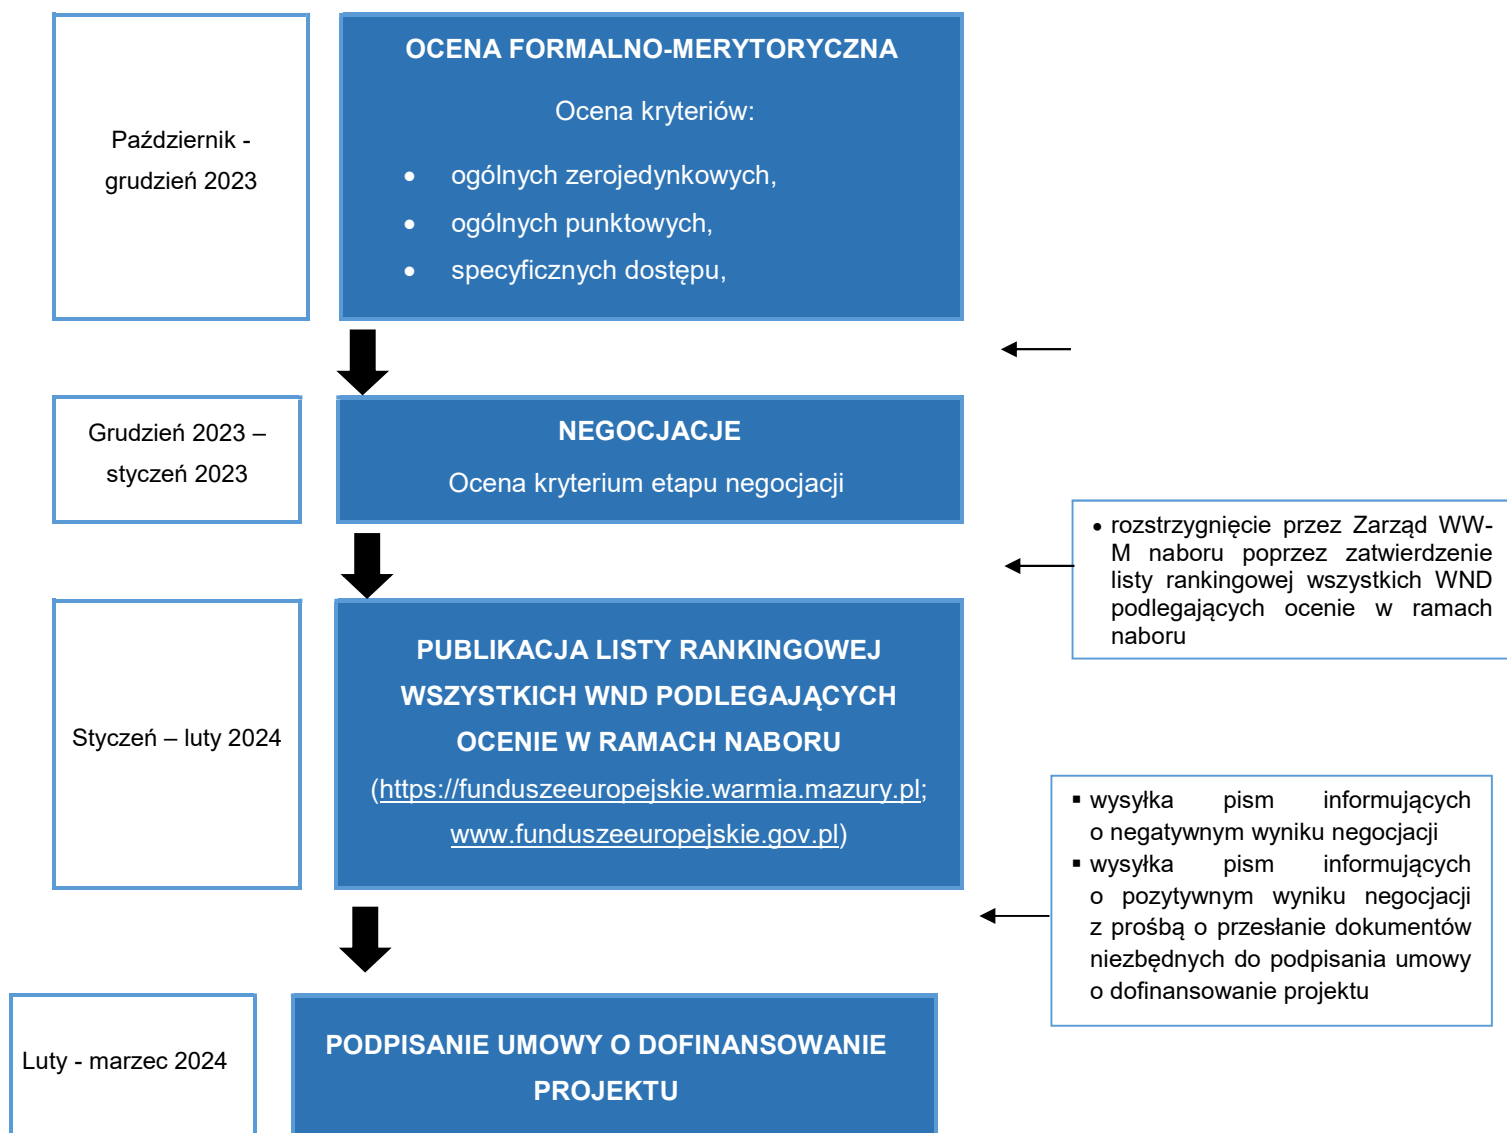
Październik - grudzień 2023

OCENA FORMALNO-MERYTORYCZNA

Ocena kryteriów:

- ogólnych zerojedynkowych,
- ogólnych punktowych,
- specyficznych dostępu,

Grudzień 2023 – styczeń 2023

NEGOCJACJE

Ocena kryterium etapu negocjacji

- rozstrzygnięcie przez Zarząd WW-M naboru poprzez zatwierdzenie listy rankingowej wszystkich WND podlegających ocenie w ramach naboru

Styczeń – luty 2024

PUBLIKACJA LISTY RANKINGOWEJ WSZYSTKICH WND PODLEGAJĄCYCH OCENIE W RAMACH NABORU (https://funduszeeuropejskie.warmia.mazury.pl; www.funduszeeuropejskie.gov.pl)

- wysyłka pism informujących o negatywnym wyniku negocjacji
- wysyłka pism informujących o pozytywnym wyniku negocjacji z prośbą o przesłanie dokumentów niezbędnych do podpisania umowy o dofinansowanie projektu

Luty - marzec 2024

PODPISANIE UMOWY O DOFINANSOWANIE PROJEKTU